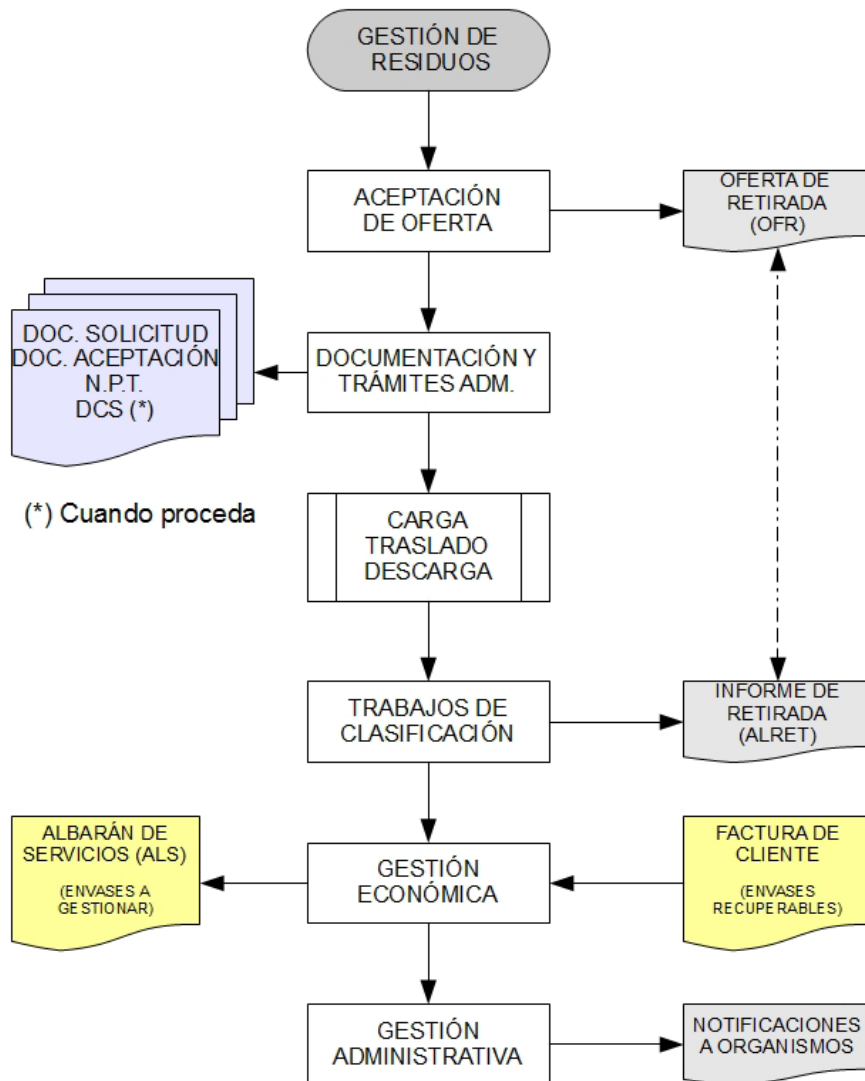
GESTIÓN DE RESIDUOS

ACEPTACIÓN DE OFERTA

OFERTA DE RETIRADA (OFR)

DOC. SOLICITUD
DOC. ACEPTACIÓN
N.P.T.
DCS (*)

DOCUMENTACIÓN Y TRÁMITES ADM.

(*) Cuando proceda

CARGA
TRASLADO
DESCARGA

TRABAJOS DE CLASIFICACIÓN

INFORME DE RETIRADA (ALRET)

ALBARÁN DE SERVICIOS (ALS)

(ENVASES A GESTIONAR)

GESTIÓN ECONÓMICA

FACTURA DE CLIENTE

(ENVASES RECUPERABLES)

GESTIÓN ADMINISTRATIVA

NOTIFICACIONES A ORGANISMOS